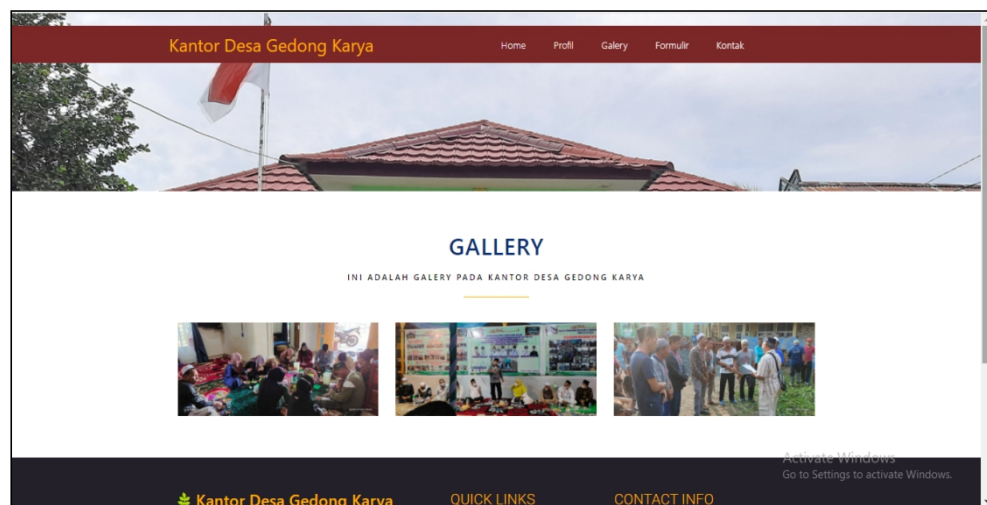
Kantor Desa Gedong Karya

Home Profil Galery Formulir Kontak

GALLERY

INI ADALAH GALERY PADA KANTOR DESA GEDONG KARYA

Activate Windows
Go to Settings to activate Windows.

Kantor Desa Gedong Karya

QUICK LINKS

CONTACT INFO